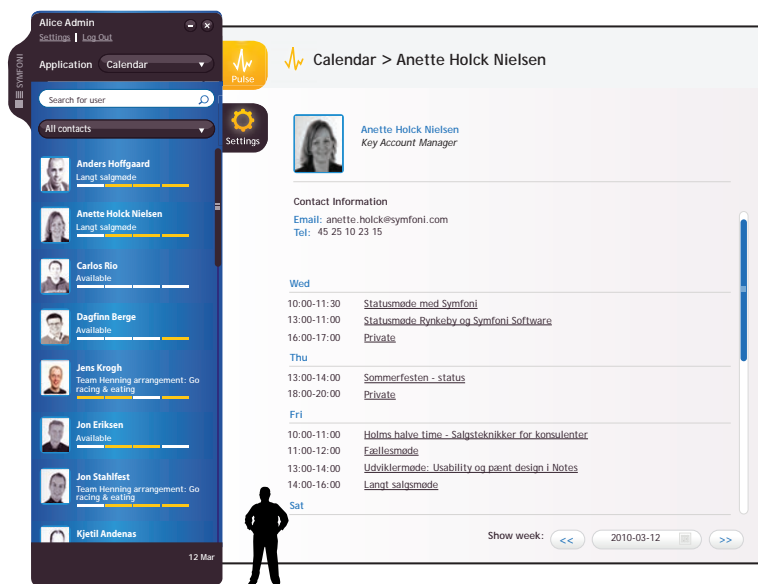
Alice Admin
Settings | Log Out
SYMFONI
Application Calendar
Search for user
All contacts
Anders Hoffgaard
Langt salgsmøde
Anette Holck Nielsen
Langt salgsmøde
Carlos Rio
Available
Dagfinn Berge
Available
Jens Krogh
Team Henning arrangement: Go racing & eating
Jon Eriksen
Available
Jon Stahlfest
Team Henning arrangement: Go racing & eating
Kjetil Andenas
12 Mar
Pulse
Settings
Calendar > Anette Holck Nielsen
Anette Holck Nielsen
Key Account Manager
Contact Information
Email: anette.holck@symfoni.com
Tel: 45 25 10 23 15
Wed
10:00-11:30 Statusmøde med Symfoni
13:00-11:00 Statusmøde Rynkeby og Symfoni Software
16:00-17:00 Private
Thu
13:00-14:00 Sommerfesten - status
18:00-20:00 Private
Fri
10:00-11:00 Holms halve time - Salgsteknikker for konsulenter
11:00-12:00 Fællesmøde
13:00-14:00 Udviklermøde: Usability og pænt design i Notes
14:00-16:00 Langt salgsmøde
Sat
Show week: << 2010-03-12 >>